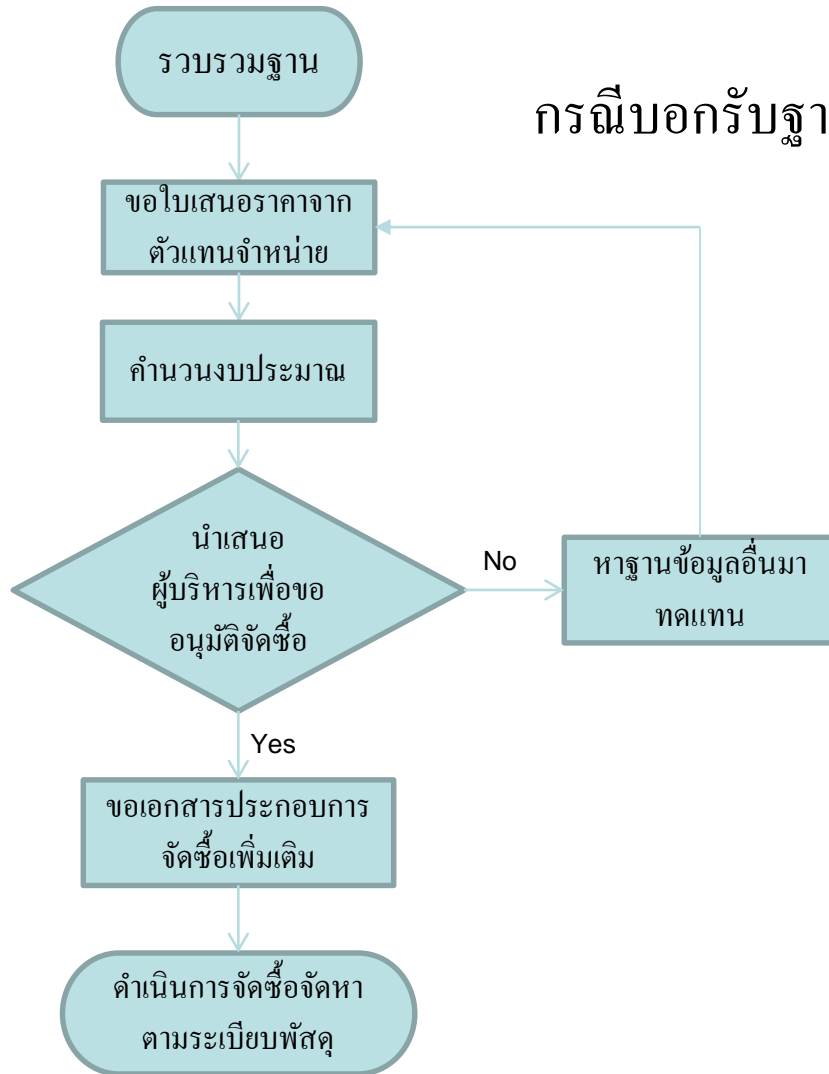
รวบรวมฐาน

กรณีบอกรับฐา

ขอใบเสนอราคาจาก ตัวแทนจำหน่าย

คำนวนงบประมาณ

นำเสนอ ผู้บริหารเพื่อขอ อนุมัติจัดซื้อ

No

หาฐานข้อมูลอื่นมา ทดแทน

Yes

ขอเอกสารประกอบการ จัดซื้อเพิ่มเติม

ดำเนินการจัดซื้อจัดหา ตามระเบียบพัสดุ